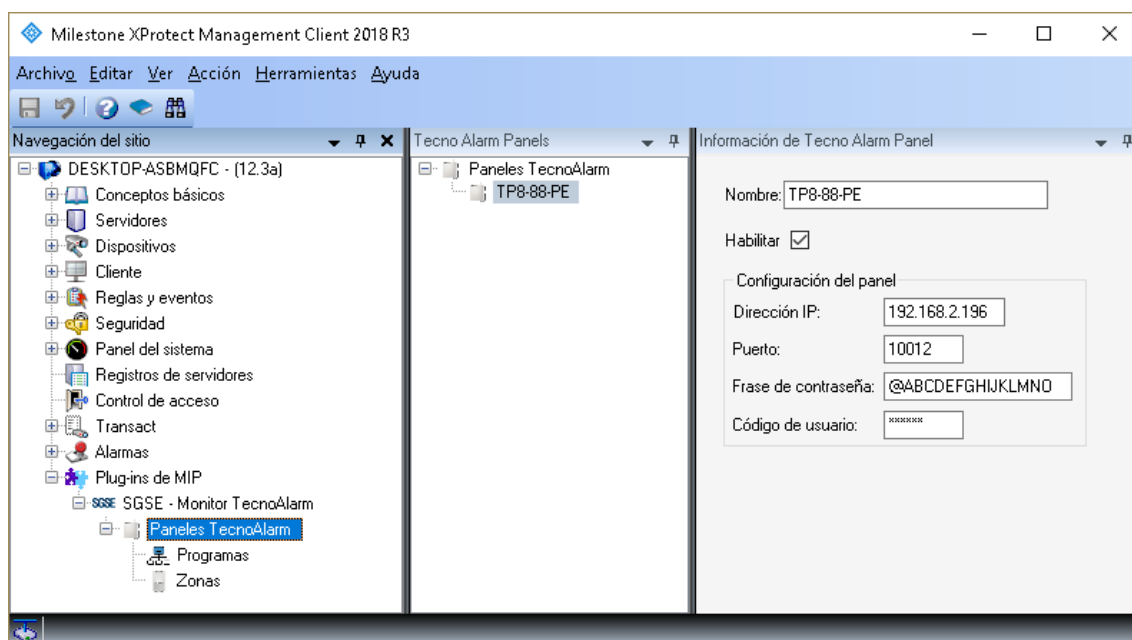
Milestone XProtect Management Client 2018 R3

Archivo Editar Ver Acción Herramientas Ayuda

Navegación del sitio

DESKTOP-ASBMQFC - (12.3a)
Conceptos básicos
Servidores
Dispositivos
Cliente
Reglas y eventos
Seguridad
Panel del sistema
Registros de servidores
Control de acceso
Transact
Alarmas
Plug-ins de MIP
SGSE SGSE - Monitor TecnoAlarm
Paneles TecnoAlarm
Programas
Zonas

Tecno Alarm Panels

Paneles TecnoAlarm
TP8-88-PE

Información de Tecno Alarm Panel

Nombre: TP8-88-PE

Habilitar

Configuración del panel

Dirección IP: 192.168.2.196

Puerto: 10012

Frase de contraseña: @ABCDEFGHIJKLMNO

Código de usuario: ******